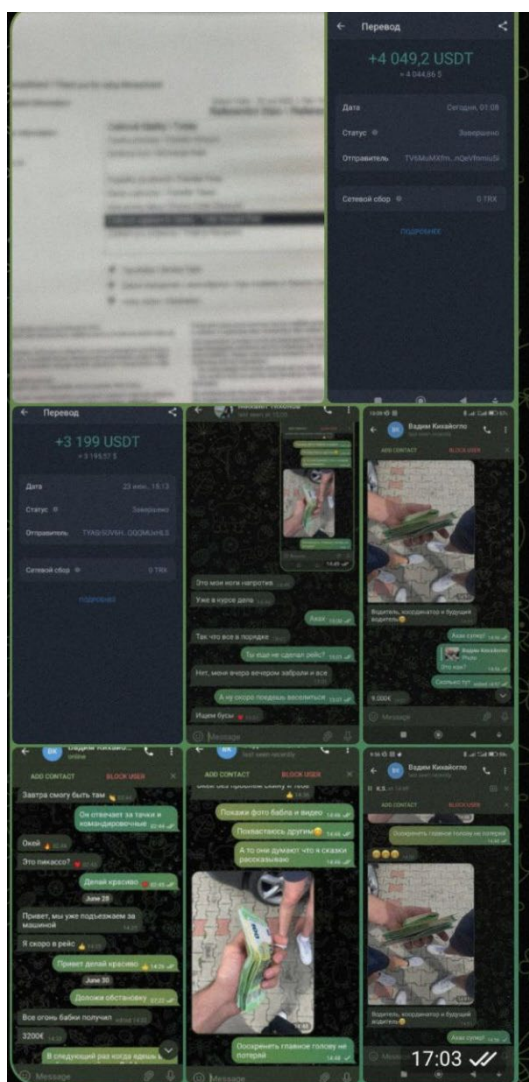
Перевод
+4 049,2 USDT
≈ 4 044,86 $
Дата
Сегодня, 01:08
Статус
Завершено
Отправитель
TV6MoMXfm...nQeVfemuSi
Сетевой сбор
0 TRX
ПОДРОБНЕЕ

Перевод
+3 199 USDT
≈ 3 195,57 $
Дата
23 июн. 15:13
Статус
Завершено
Отправитель
TYAB5SVXH...QQQMUsHL5
Сетевой сбор
0 TRX
ПОДРОБНЕЕ

Это моя жопа напротив
Уже в курсе дела
Ахах
Так что все в порядке
Ты еще не сделал рейс?
Нет, меня вчера вечером забрали и все
А ну скоро поедешь веселиться
Ищем бусы
Message

Вадим Кишайгопо
ADD CONTACT
BLOCK USER
Водитель, координатор и будущий водитель😊
Ахах супер!
Вадим Кишайгопо
Photo
Это мне?
Сколько тут
9.000€
Message

Вадим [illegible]
online
ADD CONTACT
BLOCK USER
Завтра смогу быть там
Он отвечает за тачки и командировочные
Окей
Это пикассо?
Делай красиво
June 28
Привет, мы уже подъезжаем за машиной
Я скоро в рейс
Привет делай красиво
June 30
Доложи обстановку
Все огонь бабки получил
2200€
В следующий раз когда едешь
Message

ADD CONTACT
BLOCK USER
Покажи фото бабла и видео
Похвастаюсь другим😊
А то они думают что я сказки рассказываю
Осохраните главное голову не потеряй
Message

Вадим Кишайгопо
ADD CONTACT
BLOCK USER
Осохраните главное голову не потеряй
😂😂😂
Водитель, координатор и будущий водитель😊
Ахах супер!
17:03